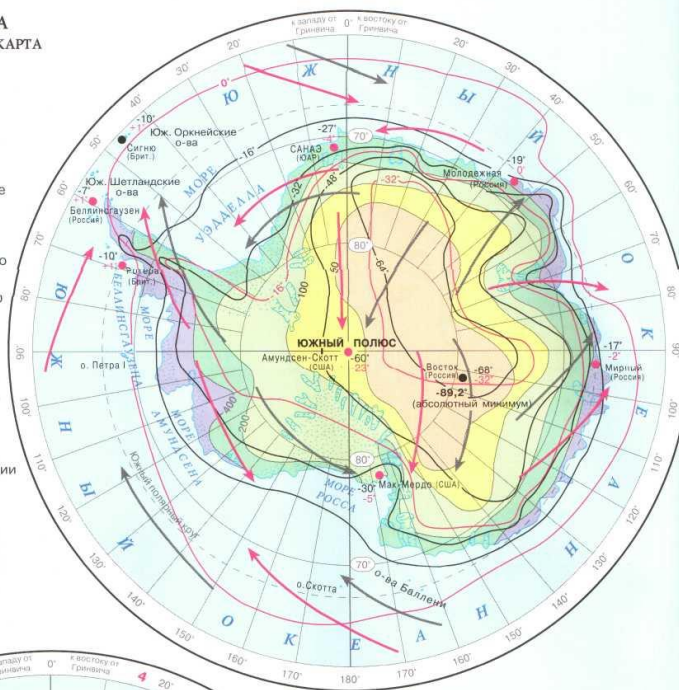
А
КАРТА

к западу от Гринвича 0° к востоку от Гринвича

20° 20° 30° 30° 40° 50° 50° 60° 60° 70° 70° 80° 80° 90° 90° 100° 100° 110° 110° 120° 120° 130° 130° 140° 140° 150° 150° 160° 160° 170° 170° 180°

Ю Ж Н Ы Й О К Е А Н

Ю Ж Н Ы Й О К Е А Н

0°

-10°
Сигню (Брит.)

Юж. Оркнейские о-ва

-27°
-4°
САНАЭ (ЮАР)

-16°

70°

-19°
Молодежная (Россия)
0°

Юж. Шетландские о-ва
-7°
Беллинсгаузен (Россия)

МОРЕ УЭДДЕЛЛА

-32
-48
-32°

80°

-64

-10°
Ротера (Брит.)

МОРЕ БЕЛЛИНСГАУЗЕНА

-16

100

50

ЮЖНЫЙ ПОЛЮС
Амундсен-Скотт (США)
-60°
-23°

Восток (Россия)
-68°
-32°
-89,2°
(абсолютный минимум)

-17°
-2°
Мирный (Россия)

о. Петра I

МОРЕ АМУНДСЕНА

400

200

Южный полярный круг

80°

МОРЕ РОССА
-30°
-5°
Мак-Мердо (США)

70°

о. Скотта

о-ва Баллени

к западу от Гринвича 0° к востоку от Гринвича
4 20°